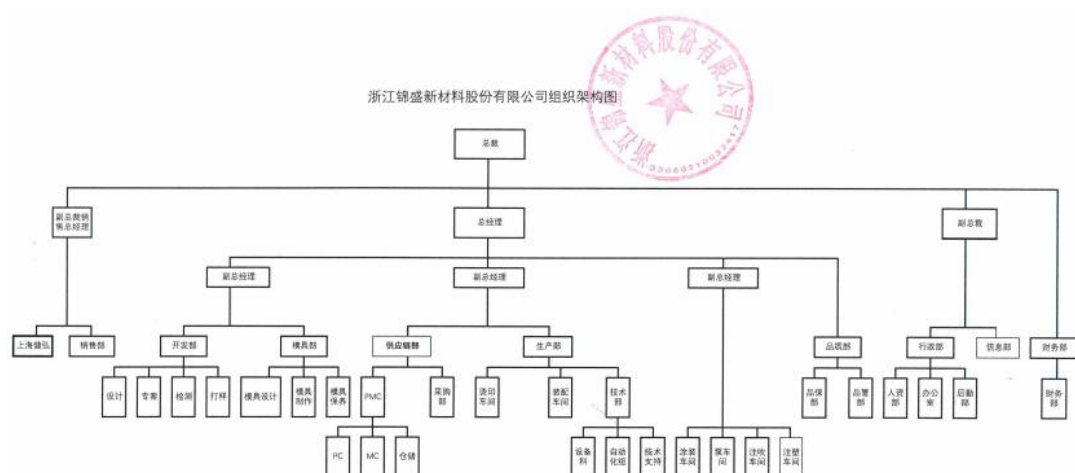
浙江锦盛新材料股份有限公司组织架构图

浙江锦盛新材料股份有限公司

3306021002247

总裁

副总裁销售总经理

总经理

副总裁

副总经理

副总经理

副总经理

上海锦弘

销售部

开发部

模具部

供应链部

生产部

品质部

行政部

信息部

财务部

设计

专案

检测

打样

模具设计

模具制作

模具保养

PMC

采购部

烫印车间

装配车间

技术部

品保部

品管部

人资部

办公室

后勤部

财务部

PC

MC

仓储

设备科

自动化组

技术支持

冲压车间

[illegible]车间

注吹车间

注塑车间